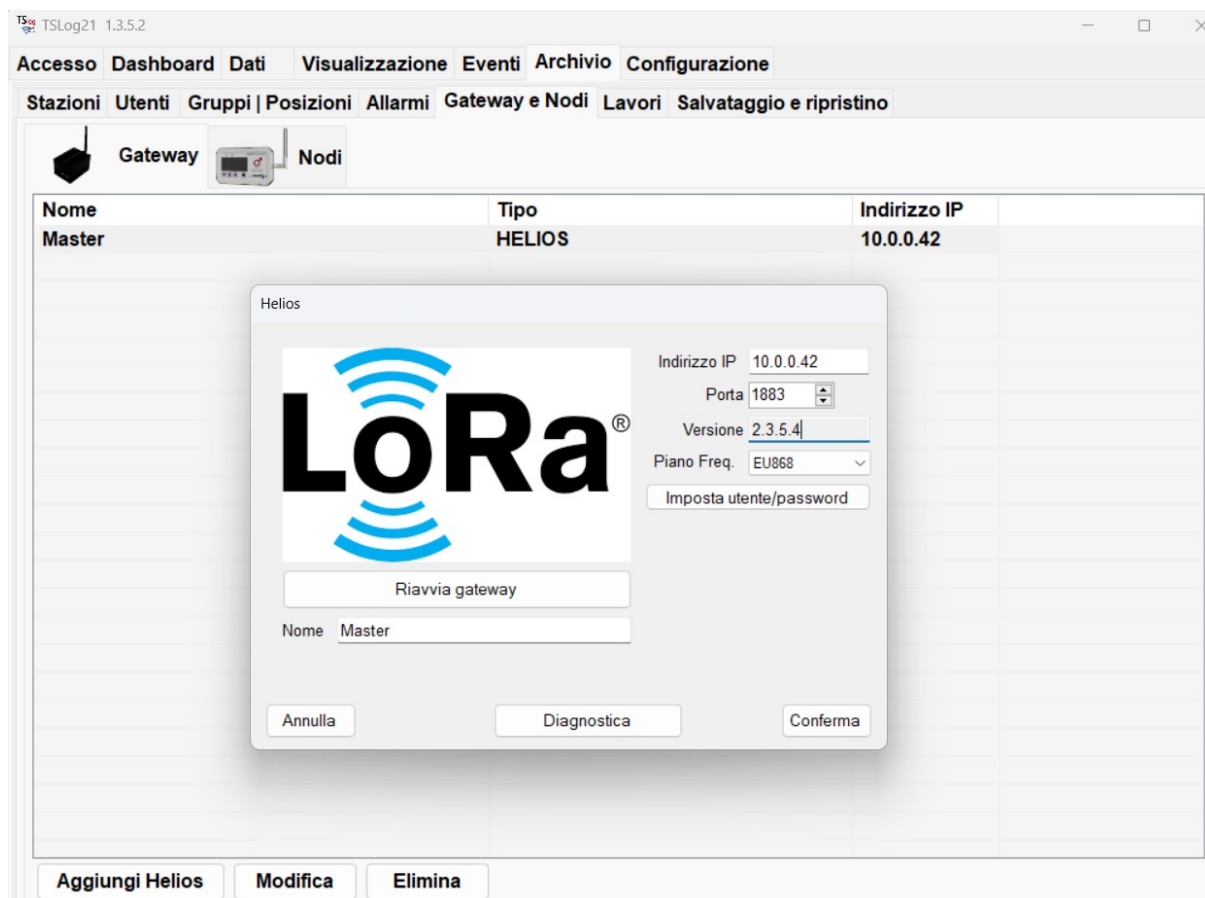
TSLog21 1.3.5.2

Accesso Dashboard Dati Visualizzazione Eventi Archivio Configurazione

Stazioni Utenti Gruppi | Posizioni Allarmi Gateway e Nodi Lavori Salvataggio e ripristino

Gateway Nodi

| Nome | Tipo | Indirizzo IP |
|---|---|---|
| Master | HELIOS | 10.0.0.42 |

Helios

LoRa®

Indirizzo IP 10.0.0.42
Porta 1883
Versione 2.3.5.4
Piano Freq. EU868
Imposta utente/password

Riavvia gateway

Nome Master

Annulla Diagnostica Conferma

Aggiungi Helios Modifica Elimina